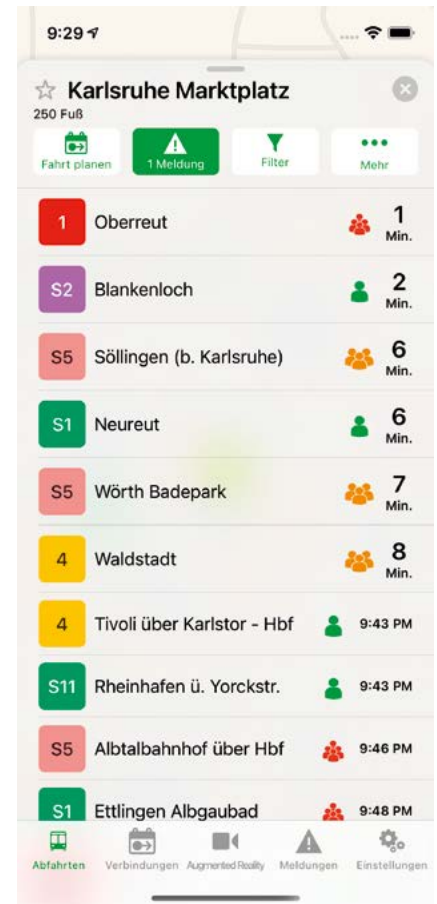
9:29

☆ Karlsruhe Marktplatz
250 Fuß

Fahrt planen | 1 Meldung | Filter | Mehr

| | | |
|---|---|---|
| 1 | Oberreut | 1 Min. |
| S2 | Blankenloch | 2 Min. |
| S5 | Söllingen (b. Karlsruhe) | 6 Min. |
| S1 | Neureut | 6 Min. |
| S5 | Wörth Badepark | 7 Min. |
| 4 | Waldstadt | 8 Min. |
| 4 | Tivoli über Karlstor - Hbf | 9:43 PM |
| S11 | Rheinhafen ü. Yorckstr. | 9:43 PM |
| S5 | Albtalbahnhof über Hbf | 9:46 PM |
| S1 | Ettlingen Albgaubad | 9:48 PM |

Abfahrten | Verbindungen | Augmented Reality | Meldungen | Einstellungen